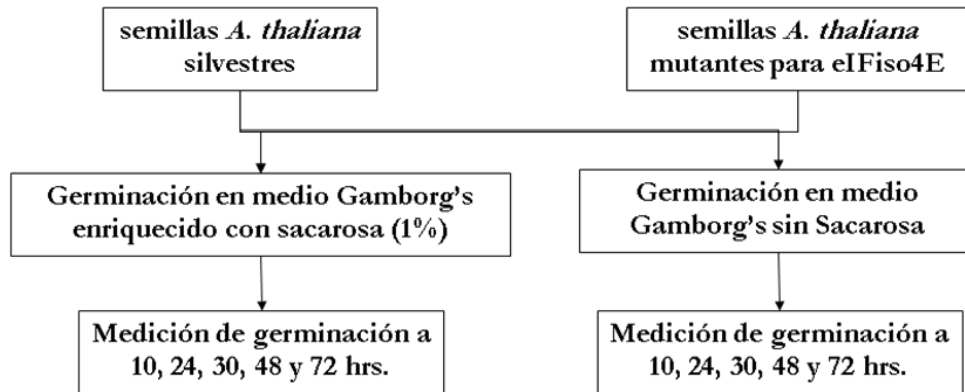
semillas *A. thaliana* silvestres

semillas *A. thaliana* mutantes para eIFiso4E

Germinación en medio Gamborg's enriquecido con sacarosa (1%)

Germinación en medio Gamborg's sin Sacarosa

Medición de germinación a 10, 24, 30, 48 y 72 hrs.

Medición de germinación a 10, 24, 30, 48 y 72 hrs.